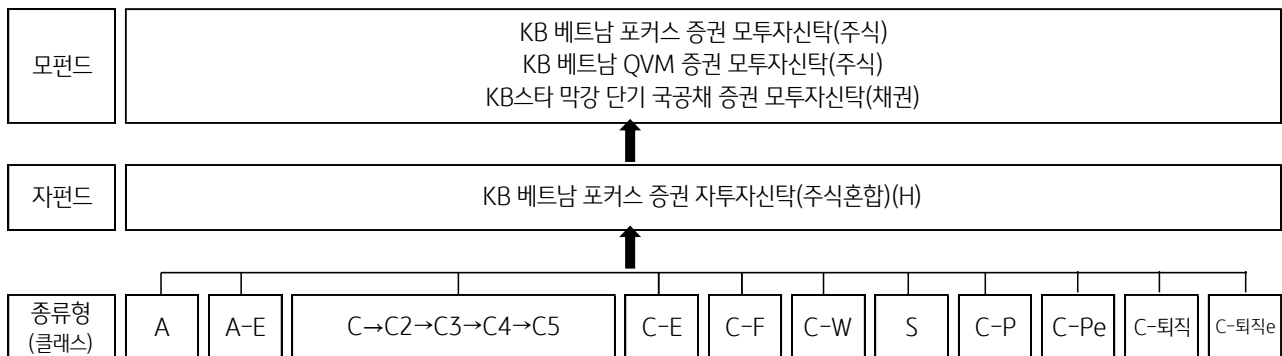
모펀드

KB 베트남 포커스 증권 모투자신탁(주식)
KB 베트남 QVM 증권 모투자신탁(주식)
KB스타 막강 단기 국공채 증권 모투자신탁(채권)

자펀드

KB 베트남 포커스 증권 자투자신탁(주식혼합)(H)

종류형 (클래스)

| A | A-E | C→C2→C3→C4→C5 | C-E | C-F | C-W | S | C-P | C-Pe | C-퇴직 | C-퇴직e |
|---|---|---|---|---|---|---|---|---|---|---|